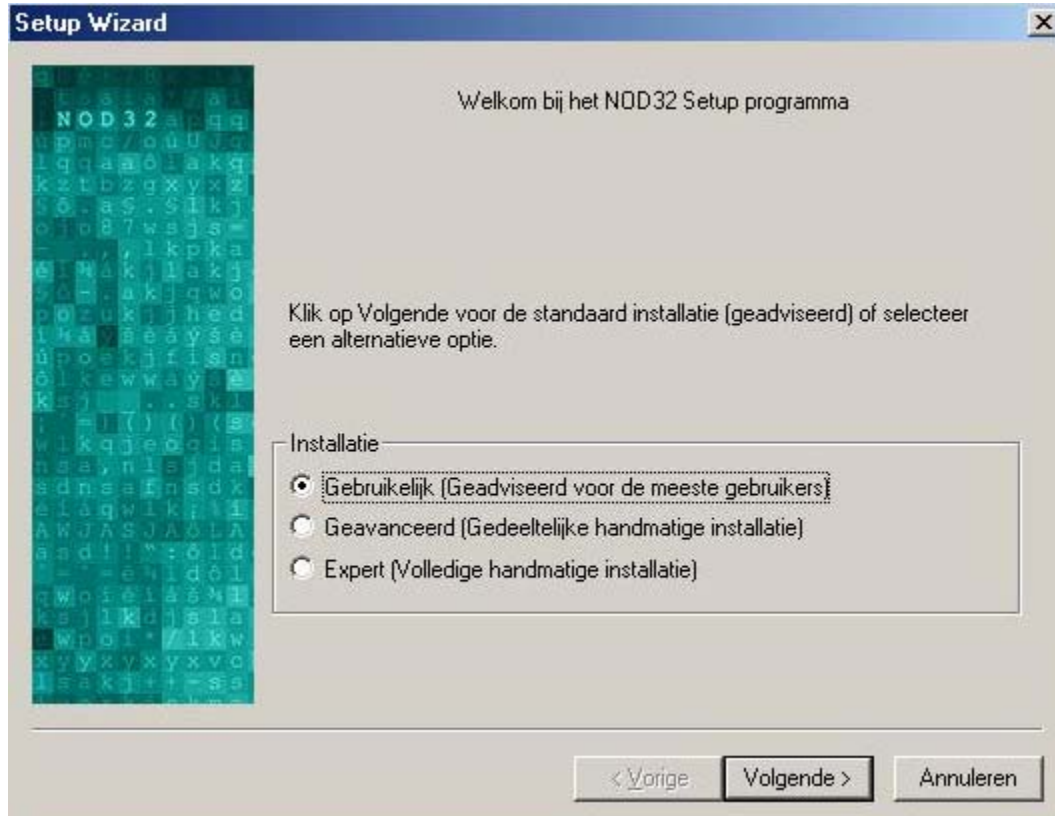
Setup Wizard

NOD32

Welkom bij het NOD32 Setup programma

Klik op Volgende voor de standaard installatie (geadviseerd) of selecteer een alternatieve optie.

Installatie

Gebruikelijk (Geadviseerd voor de meeste gebruikers)

Geavanceerd (Gedeeltelijke handmatige installatie)

Expert (Volledige handmatige installatie)

< Vorige
Volgende >
Annuleren